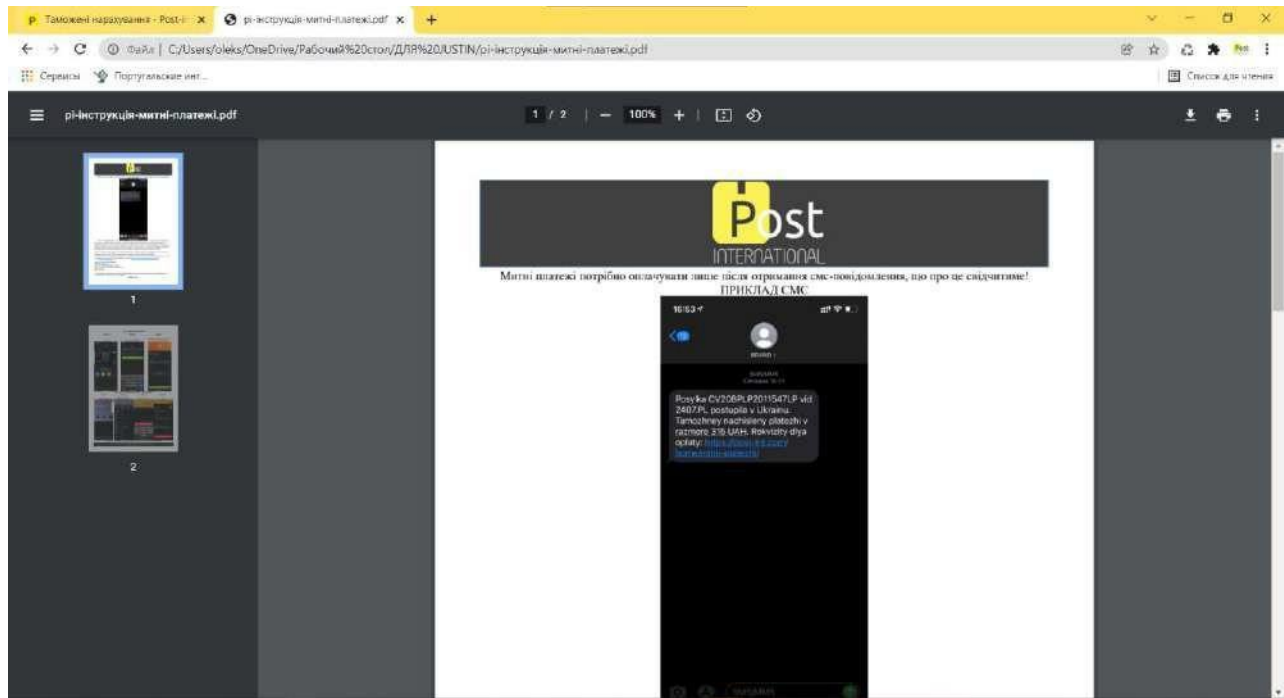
Таможені нарахування - Post-i ×
pi-інструкція-митні-платежі.pdf ×
+

← → C ⓘ Файл | C:/Users/oleks/OneDrive/Рабочий%20стол/ДЛЯ%20USTIN/pi-інструкція-митні-платежі.pdf

Сервисы Португальские инт...
Список для чтения

pi-інструкція-митні-платежі.pdf
1 / 2 | — 100% +

1
2

Post
INTERNATIONAL

Митні платежі потрібно оплачувати лише після отримання смс-повідомлення, що про це свідчитиме!
ПРИКЛАД СМС

16:53
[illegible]
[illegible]

Posylka CV208PLP2011547LP vid 2407.PL postupila v Ukrainu. Tamozhney nachisleny platezhi v razmere 316 UAH. Rekvizity dlya oplaty: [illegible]